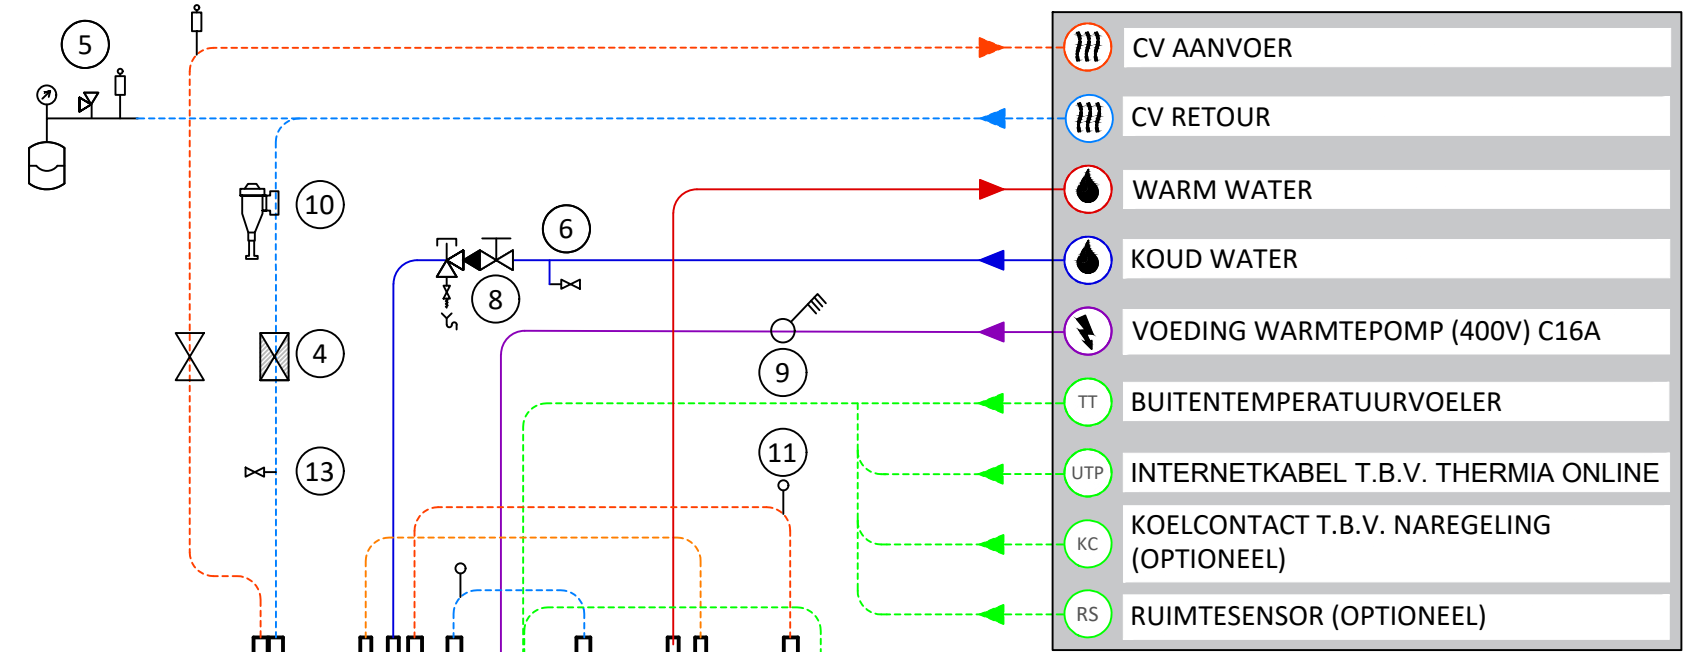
5

10

6

8

4

9

13

11

CV AANVOER

CV RETOUR

WARM WATER

KOUD WATER

VOEDING WARMTEPOMP (400V) C16A

TT BUITENTEMPERATUURVOELER

UTP INTERNETKABEL T.B.V. THERMIA ONLINE

KC KOELCONTACT T.B.V. NAREGELING (OPTIONEEL)

RS RUIMTESENSOR (OPTIONEEL)